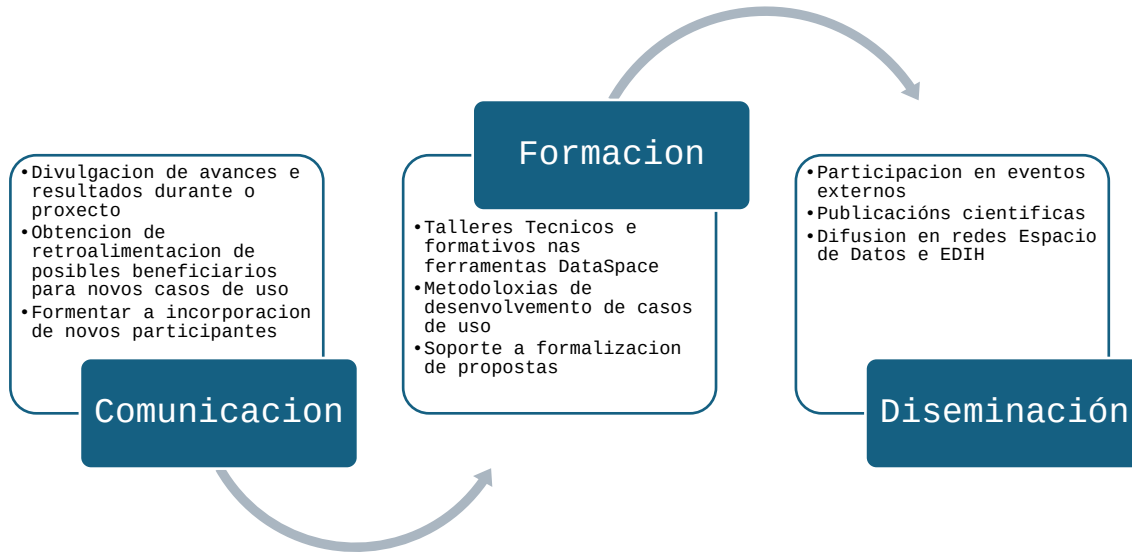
•Divulgacion de avances e resultados durante o proxecto
•Obtencion de retroalimentacion de posibles beneficiarios para novos casos de uso
•Formentar a incorporacion de novos participantes

Comunicacion

Formacion

•Talleres Tecnicos e formativos nas ferramentas DataSpace
•Metodoloxias de desenvolvemento de casos de uso
•Soporte a formalizacion de propostas

•Participacion en eventos externos
•Publicacións cientificas
•Difusion en redes Espacio de Datos e EDIH

Diseminación